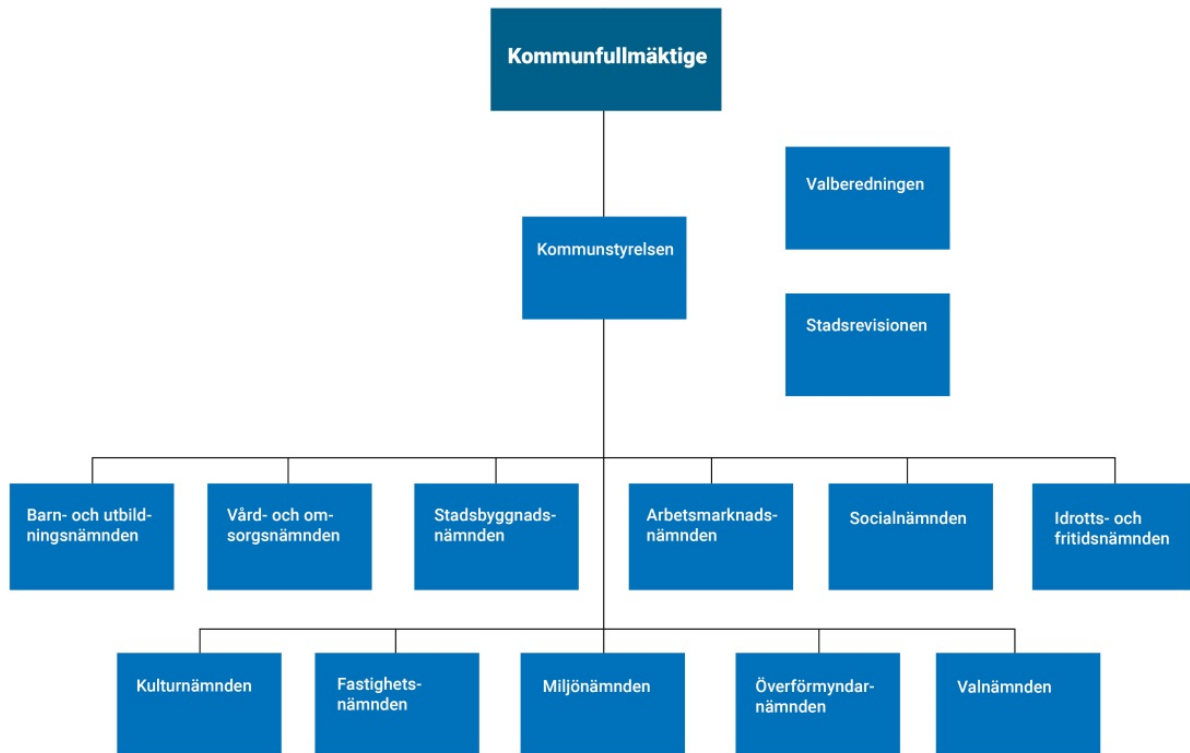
Kommunfullmäktige

Valberedningen

Kommunstyrelsen

Stadsrevisionen

Barn- och utbildningsnämnden

Vård- och omsorgsnämnden

Stadsbyggnadsnämnden

Arbetsmarknadsnämnden

Socialnämnden

Idrotts- och fritidsnämnden

Kulturnämnden

Fastighetsnämnden

Miljönämnden

Överförmyndarnämnden

Valnämnden